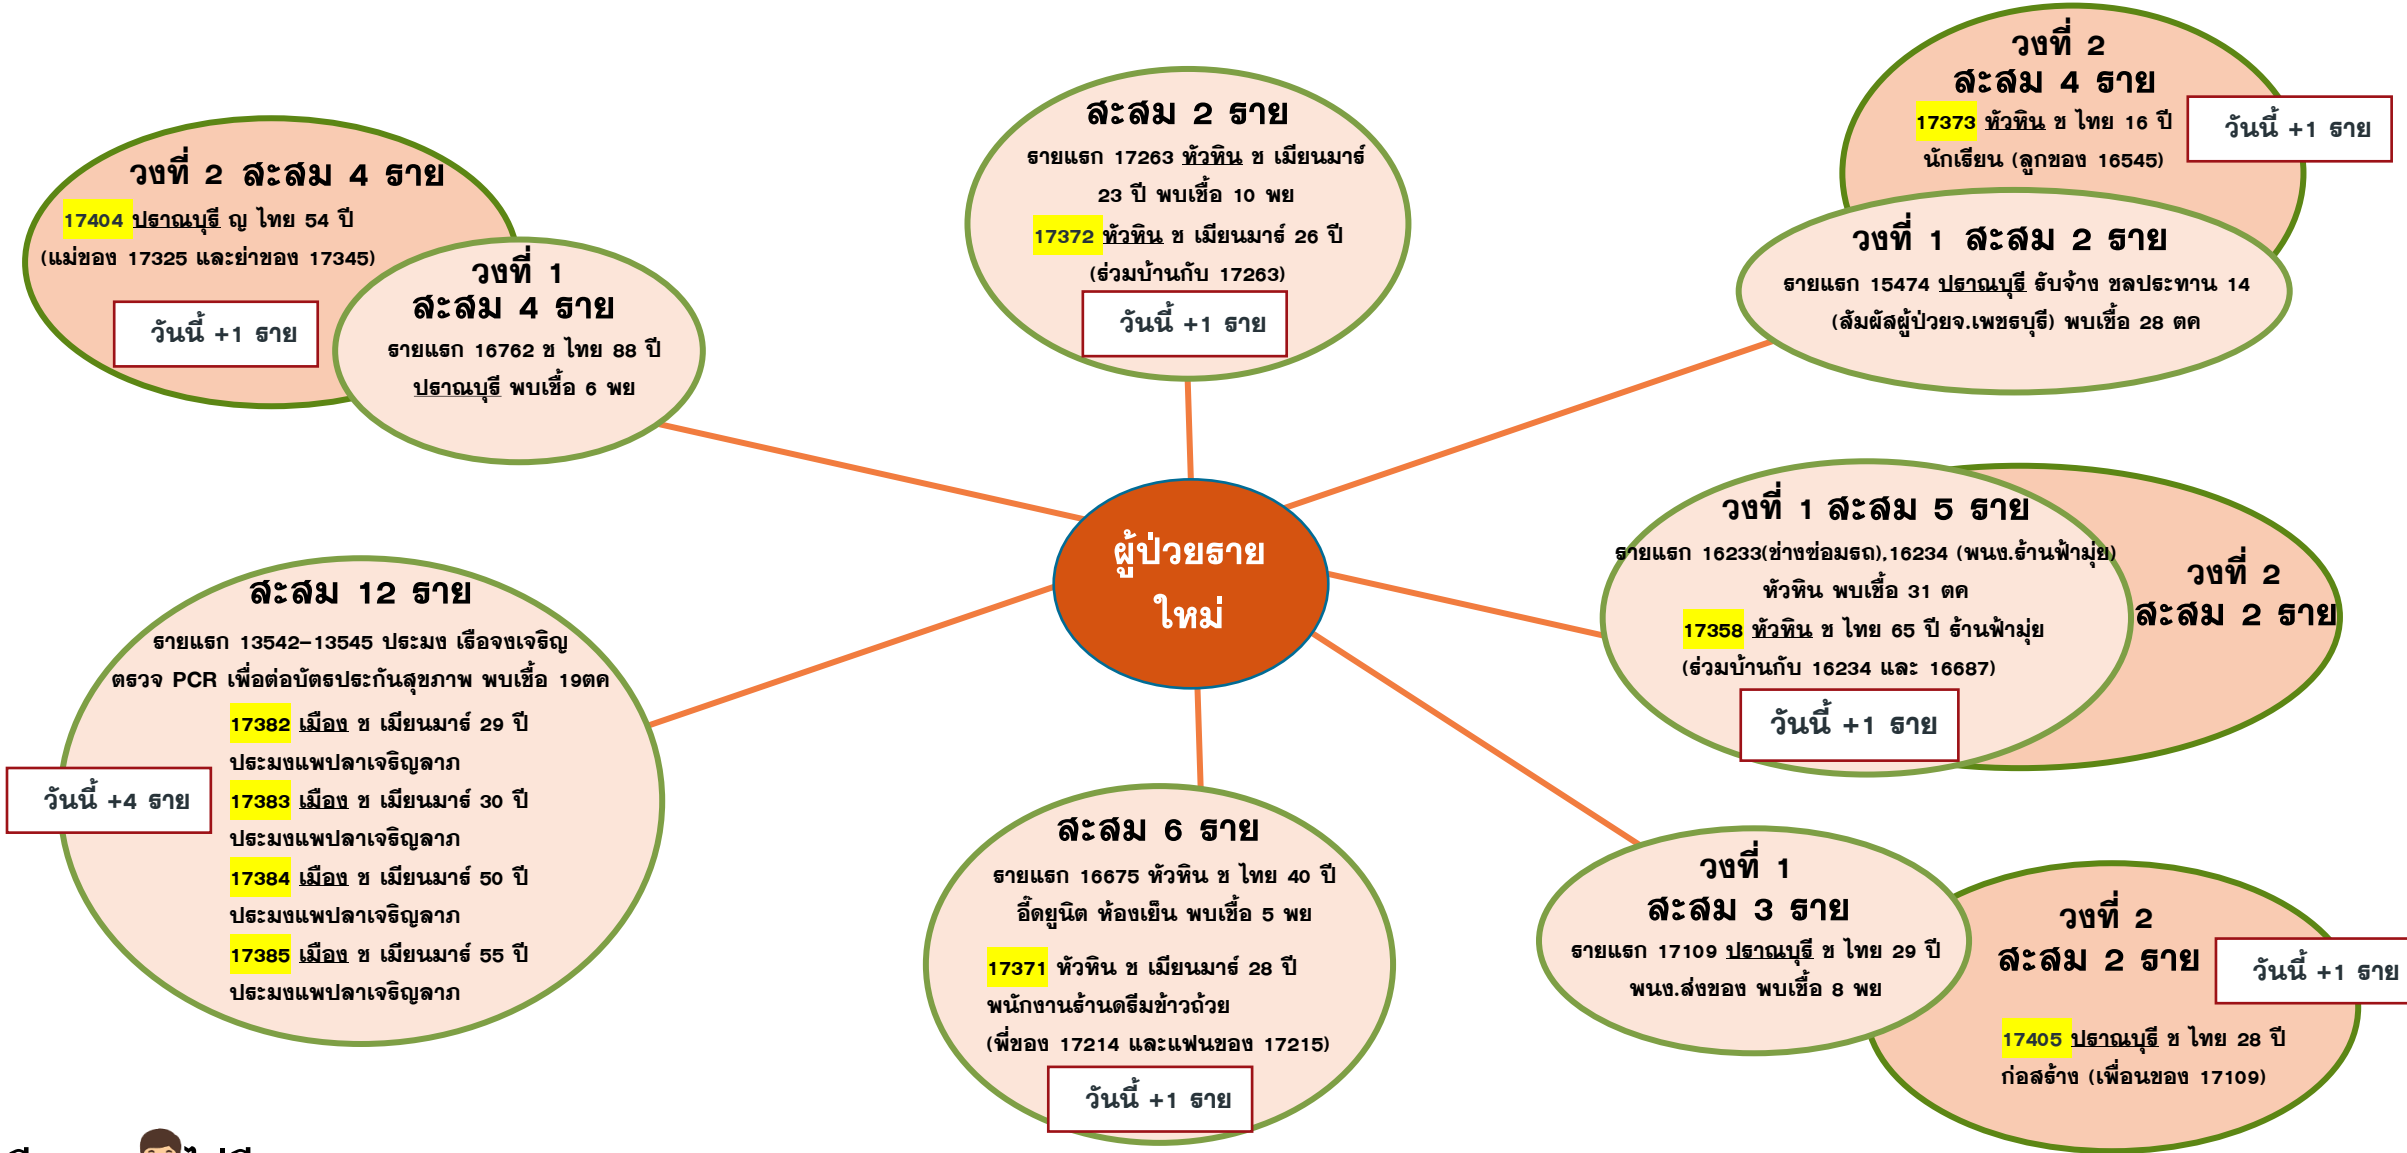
ผู้ป่วยราย
ใหม่

วงที่ 2 สะสม 4 ราย
17404 ปราณบุรี ญ ไทย 54 ปี
(แม่ของ 17325 และย่าของ 17345)
วันนี้ +1 ราย

วงที่ 1
สะสม 4 ราย
รายแรก 16762 ช ไทย 88 ปี
ปราณบุรี พบเชื้อ 6 พย

สะสม 2 ราย
รายแรก 17263 หัวหิน ช เมียนมาร์ 23 ปี พบเชื้อ 10 พย
17372 หัวหิน ช เมียนมาร์ 26 ปี
(ร่วมบ้านกับ 17263)
วันนี้ +1 ราย

วงที่ 2
สะสม 4 ราย
17373 หัวหิน ช ไทย 16 ปี
นักเรียน (ลูกของ 16545)
วันนี้ +1 ราย

วงที่ 1 สะสม 2 ราย
รายแรก 15474 ปราณบุรี รับจ้าง ชลประทาน 14
(สัมผัสผู้ป่วยจ.เพชรบุรี) พบเชื้อ 28 ตค

วงที่ 1 สะสม 5 ราย
รายแรก 16233(ช่างซ่อมรถ),16234 (พนง.ร้านฟ้ามุ่ย)
หัวหิน พบเชื้อ 31 ตค
17358 หัวหิน ช ไทย 65 ปี ร้านฟ้ามุ่ย
(ร่วมบ้านกับ 16234 และ 16687)
วันนี้ +1 ราย

วงที่ 2
สะสม 2 ราย

สะสม 12 ราย
รายแรก 13542-13545 ประมง เรือจงเจริญ
ตรวจ PCR เพื่อต่อบัตรประกันสุขภาพ พบเชื้อ 19ตค
17382 เมือง ช เมียนมาร์ 29 ปี
ประมงแพปลาเจริญลาภ
17383 เมือง ช เมียนมาร์ 30 ปี
ประมงแพปลาเจริญลาภ
17384 เมือง ช เมียนมาร์ 50 ปี
ประมงแพปลาเจริญลาภ
17385 เมือง ช เมียนมาร์ 55 ปี
ประมงแพปลาเจริญลาภ
วันนี้ +4 ราย

สะสม 6 ราย
รายแรก 16675 หัวหิน ช ไทย 40 ปี
อี๊ดยูนิต ห้องเย็น พบเชื้อ 5 พย
17371 หัวหิน ช เมียนมาร์ 28 ปี
พนักงานร้านดรีมข้าวถ้วย
(พี่ของ 17214 และแฟนของ 17215)
วันนี้ +1 ราย

วงที่ 1
สะสม 3 ราย
รายแรก 17109 ปราณบุรี ช ไทย 29 ปี
พนง.ส่งของ พบเชื้อ 8 พย

วงที่ 2
สะสม 2 ราย
วันนี้ +1 ราย
17405 ปราณบุรี ช ไทย 28 ปี
ก่อสร้าง (เพื่อนของ 17109)